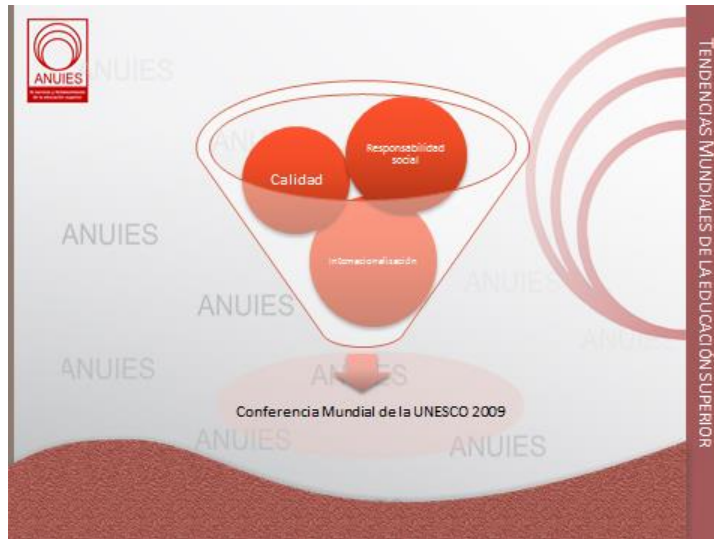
ANUIES
Asociación Nacional de Universidades e Instituciones de Educación Superior

ANUIES

Calidad

Responsabilidad social

Internacionalización

ANUIES

ANUIES

ANUIES

ANUIES

ANUIES

ANUIES

ANUIES

Conferencia Mundial de la UNESCO 2009

TENDENCIAS MUNDIALES DE LA EDUCACIÓN SUPERIOR